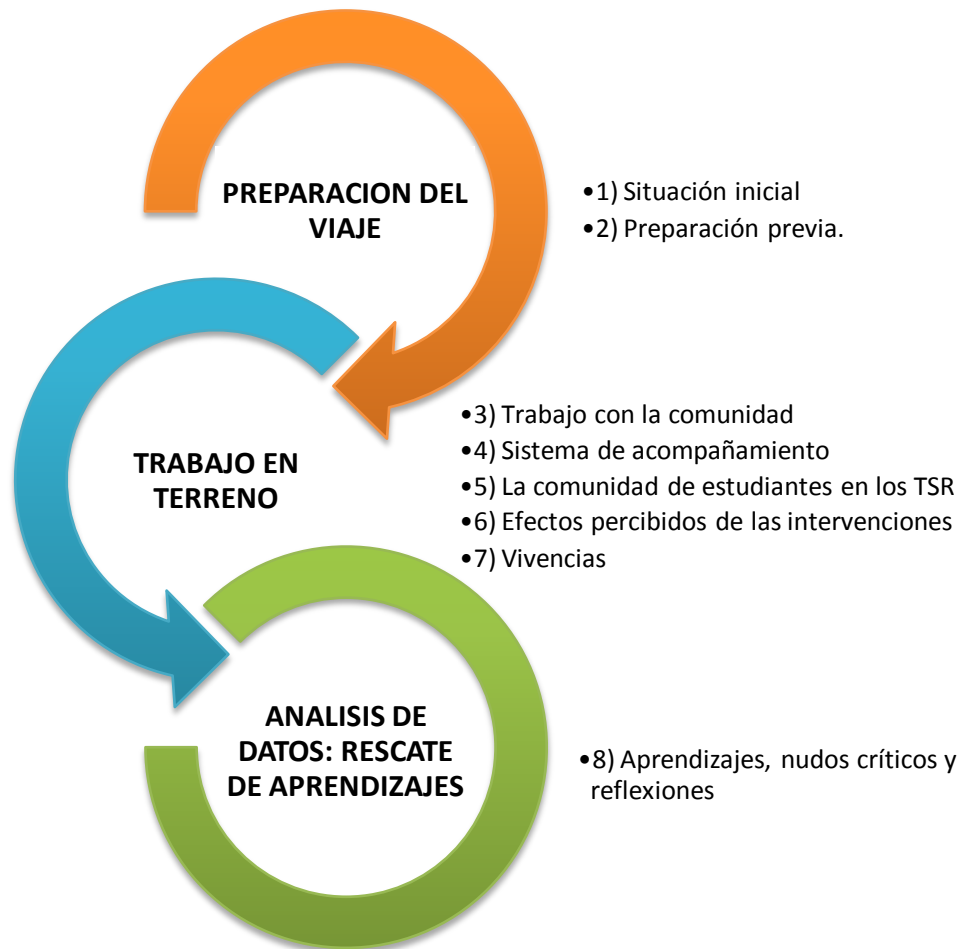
PREPARACION DEL VIAJE

•1) Situación inicial
•2) Preparación previa.

TRABAJO EN TERRENO

•3) Trabajo con la comunidad
•4) Sistema de acompañamiento
•5) La comunidad de estudiantes en los TSR
•6) Efectos percibidos de las intervenciones
•7) Vivencias

ANALISIS DE DATOS: RESCATE DE APRENDIZAJES

•8) Aprendizajes, nudos críticos y reflexiones